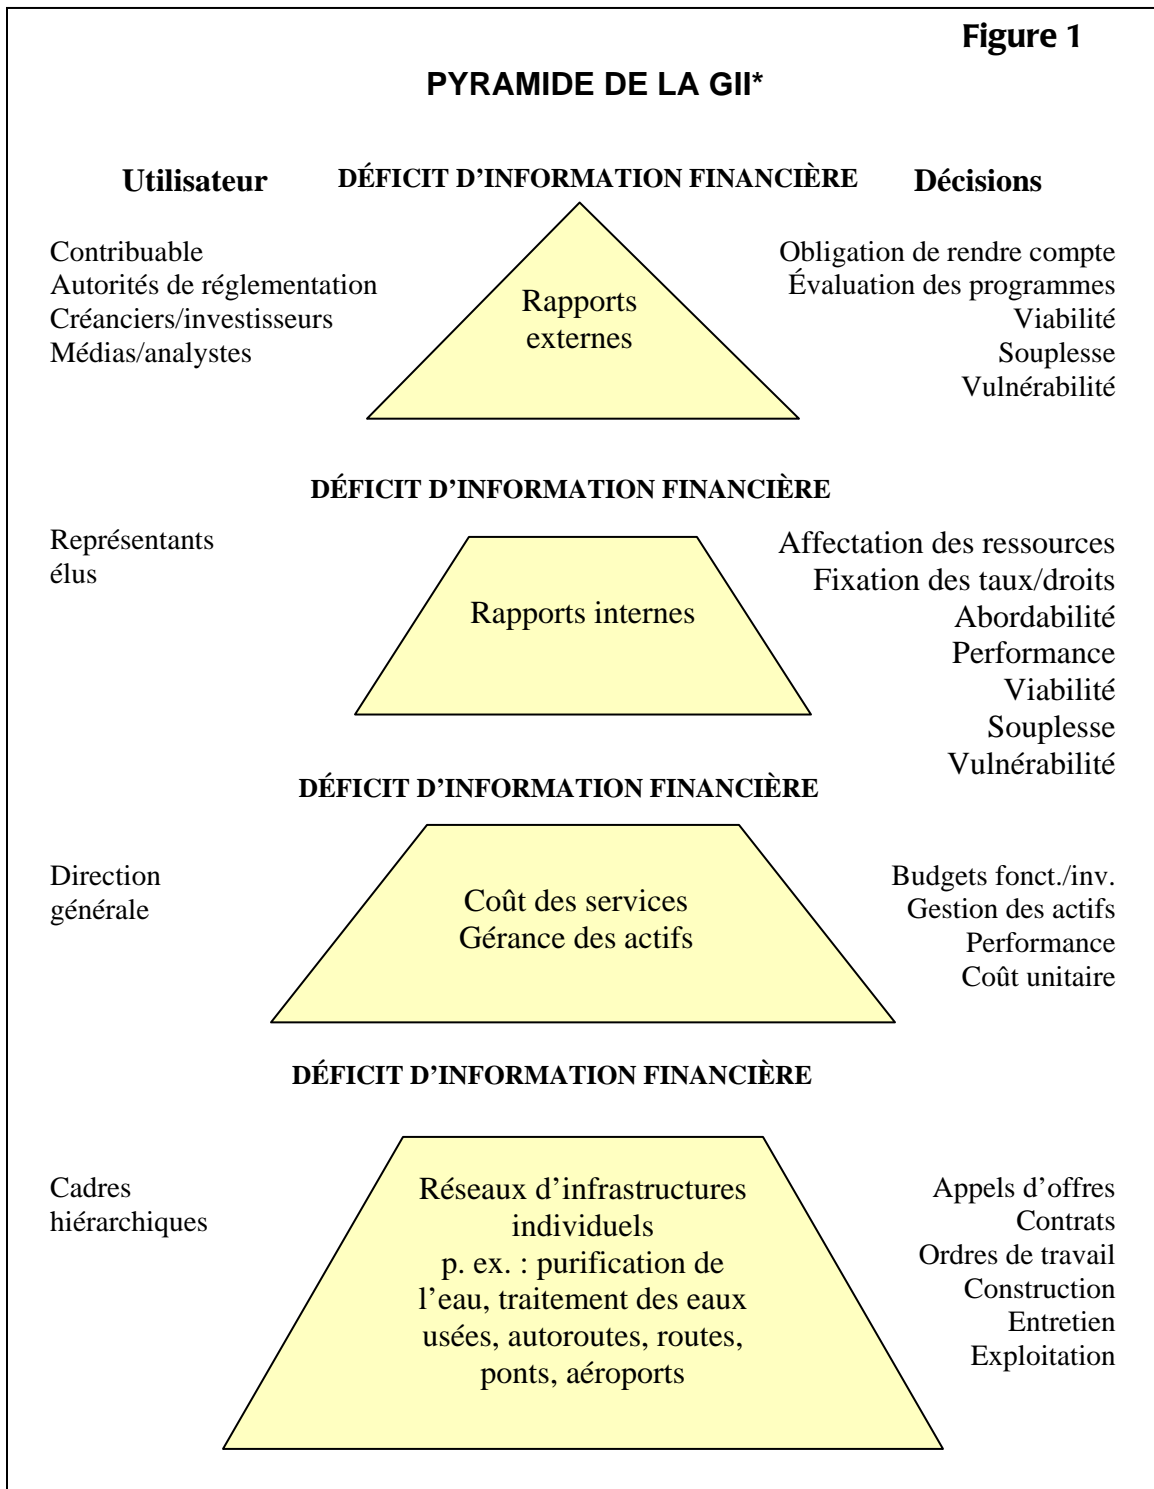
Figure 1

PYRAMIDE DE LA GII*

Utilisateur

DÉFICIT D'INFORMATION FINANCIÈRE

Décisions

Contribuable
Autorités de réglementation
Créanciers/investisseurs
Médias/analystes

Rapports externes

Obligation de rendre compte
Évaluation des programmes
Viabilité
Souplesse
Vulnérabilité

DÉFICIT D'INFORMATION FINANCIÈRE

Représentants élus

Rapports internes

Affectation des ressources
Fixation des taux/droits
Abordabilité
Performance
Viabilité
Souplesse
Vulnérabilité

DÉFICIT D'INFORMATION FINANCIÈRE

Direction générale

Coût des services
Gérance des actifs

Budgets fonct./inv.
Gestion des actifs
Performance
Coût unitaire

DÉFICIT D'INFORMATION FINANCIÈRE

Cadres hiérarchiques

Réseaux d'infrastructures individuels
p. ex. : purification de l'eau, traitement des eaux usées, autoroutes, routes, ponts, aéroports

Appels d'offres
Contrats
Ordres de travail
Construction
Entretien
Exploitation